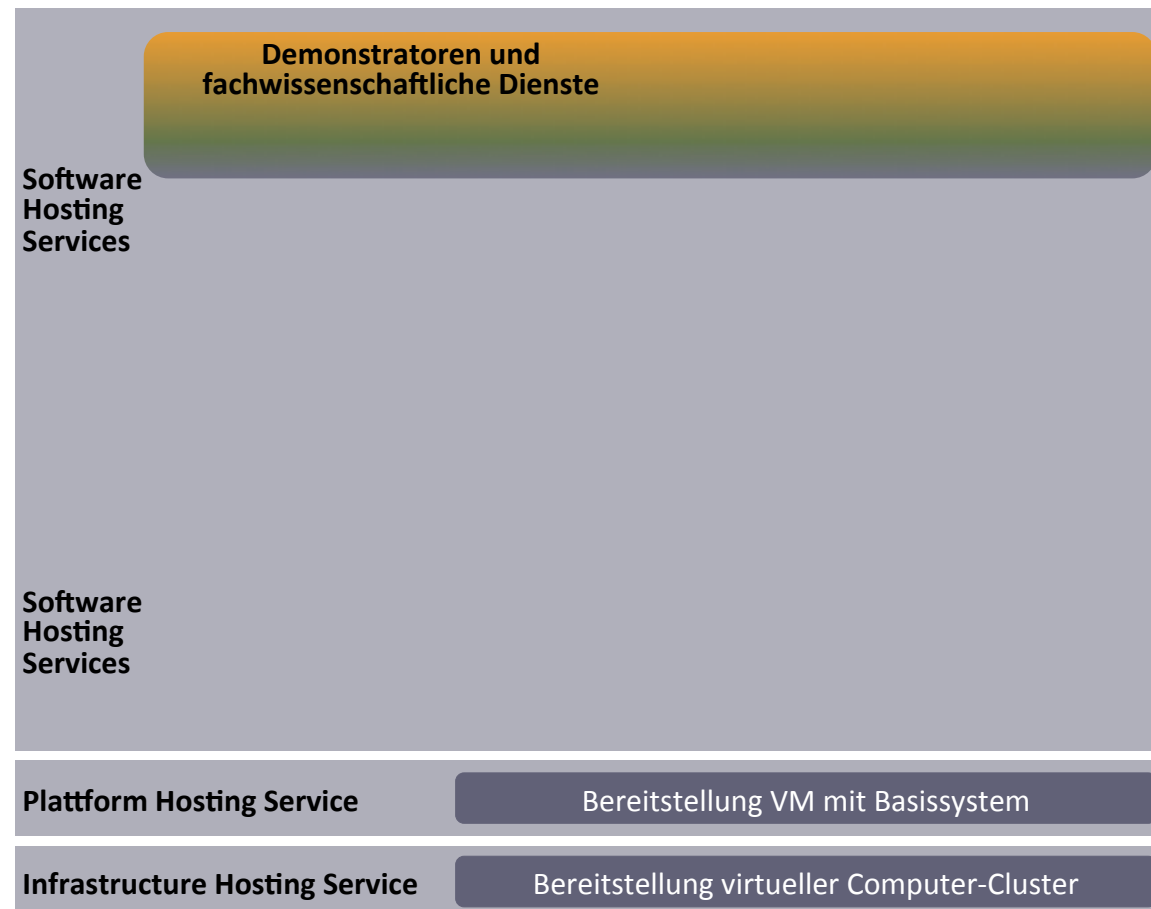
Demonstratoren und fachwissenschaftliche Dienste

Software Hosting Services

Software Hosting Services

Plattform Hosting Service

Bereitstellung VM mit Basissystem

Infrastructure Hosting Service

Bereitstellung virtueller Computer-Cluster